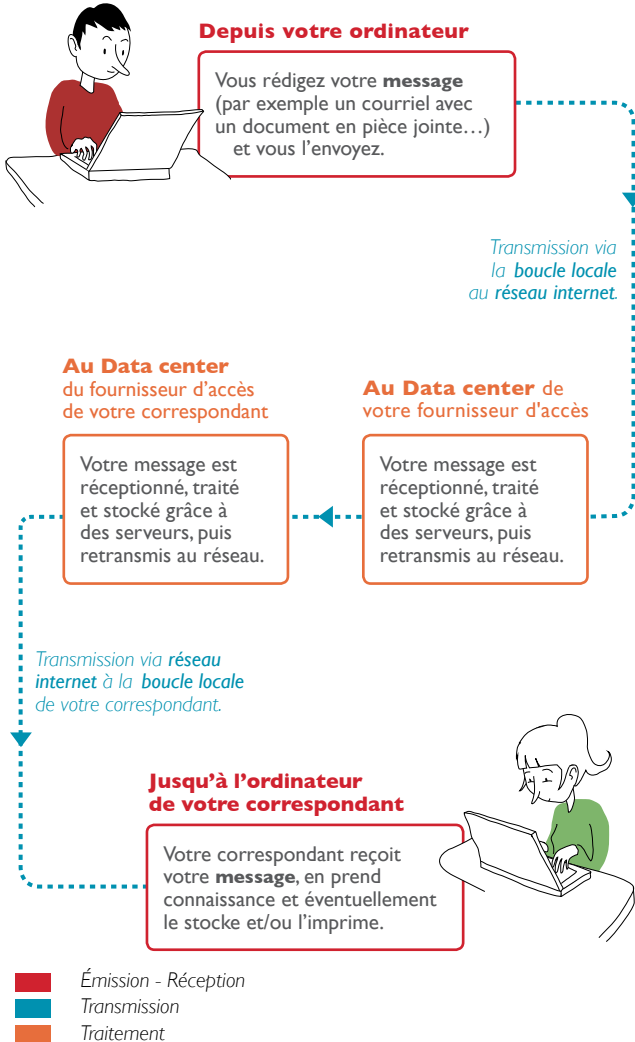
Depuis votre ordinateur

Vous rédigez votre **message** (par exemple un courriel avec un document en pièce jointe…) et vous l'envoyez.

Transmission via la boucle locale au réseau internet.

Au Data center de votre fournisseur d'accès

Votre message est réceptionné, traité et stocké grâce à des serveurs, puis retransmis au réseau.

Au Data center du fournisseur d'accès de votre correspondant

Votre message est réceptionné, traité et stocké grâce à des serveurs, puis retransmis au réseau.

Transmission via réseau internet à la boucle locale de votre correspondant.

Jusqu'à l'ordinateur de votre correspondant

Votre correspondant reçoit votre **message**, en prend connaissance et éventuellement le stocke et/ou l'imprime.

Émission - Réception
Transmission
Traitement